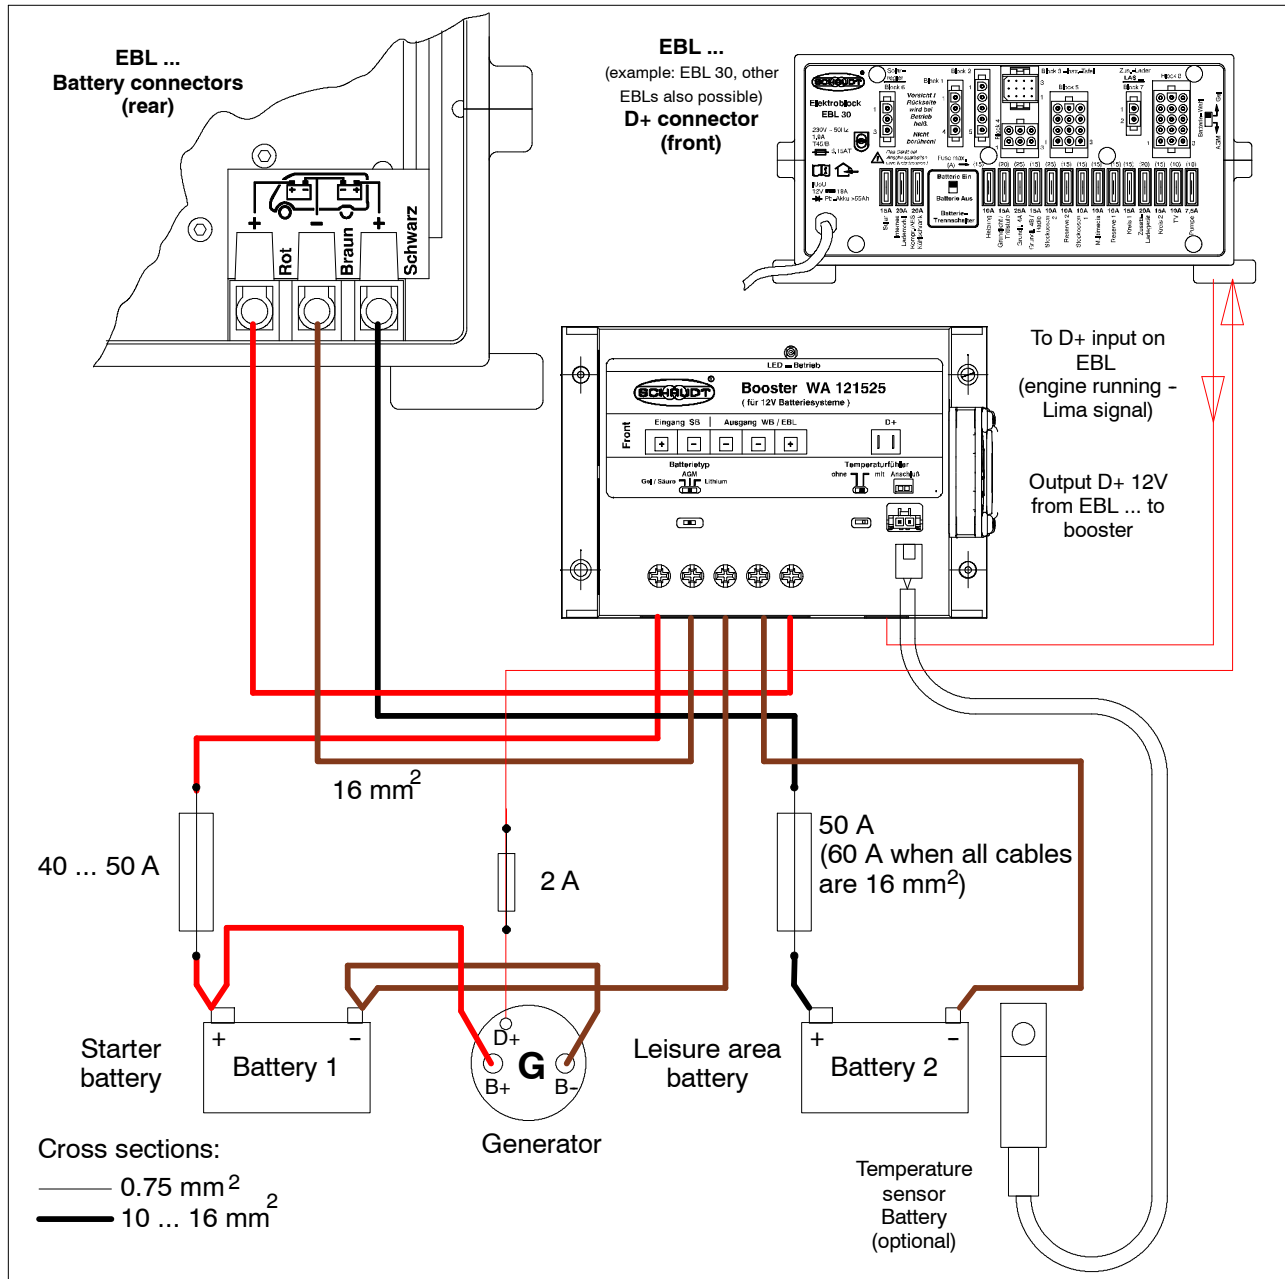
EBL ...
Battery connectors
(rear)

+ − +
Rot Braun Schwarz

EBL ...
(example: EBL 30, other EBLs also possible)
D+ connector
(front)

Elektroblock
EBL 30

Batterie Ein
Batterie Aus

LED Betrieb
SCHAUDT
Booster WA 121525
( für 12V Batteriesysteme )
Front
Eingang SB
Ausgang WB / EBL
D+
Batterietyp
AGM
Gel / Säure
Lithium
Temperaturfühler
ohne
mit
Anschluß

To D+ input on EBL
(engine running - Lima signal)

Output D+ 12V from EBL ... to booster

16 mm$^2$

40 ... 50 A

2 A

50 A
(60 A when all cables are 16 mm$^2$)

Starter battery

+ −
Battery 1

D+
G
B+ B-
Generator

Leisure area battery

+ −
Battery 2

Temperature sensor Battery (optional)

Cross sections:
0.75 mm$^2$
10 ... 16 mm$^2$